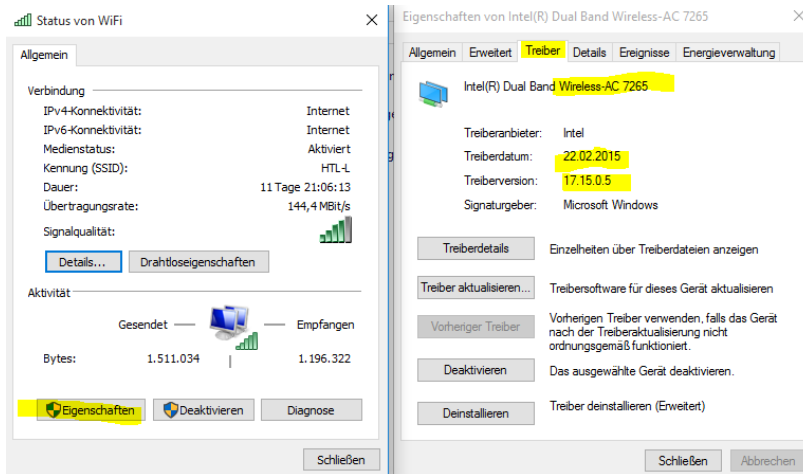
Status von WiFi

Allgemein

Verbindung

| | |
|---|---|
| IPv4-Konnektivität: | Internet |
| IPv6-Konnektivität: | Internet |
| Medienstatus: | Aktiviert |
| Kennung (SSID): | HTL-L |
| Dauer: | 11 Tage 21:06:13 |
| Übertragungsrate: | 144,4 MBit/s |
| Signalqualität: | |

Details... Drahtloseigenschaften

Aktivität

Gesendet — — Empfangen

Bytes: 1.511.034 1.196.322

Eigenschaften Deaktivieren Diagnose

Schließen

Eigenschaften von Intel(R) Dual Band Wireless-AC 7265

Allgemein Erweitert Treiber Details Ereignisse Energieverwaltung

Intel(R) Dual Band Wireless-AC 7265

| | |
|---|---|
| Treiberanbieter: | Intel |
| Treiberdatum: | 22.02.2015 |
| Treiberversion: | 17.15.0.5 |
| Signaturgeber: | Microsoft Windows |

Treiberdetails Einzelheiten über Treiberdateien anzeigen

Treiber aktualisieren... Treibersoftware für dieses Gerät aktualisieren

Vorheriger Treiber Vorherigen Treiber verwenden, falls das Gerät nach der Treiberaktualisierung nicht ordnungsgemäß funktioniert.

Deaktivieren Das ausgewählte Gerät deaktivieren.

Deinstallieren Treiber deinstallieren (Erweitert)

Schließen Abbrechen